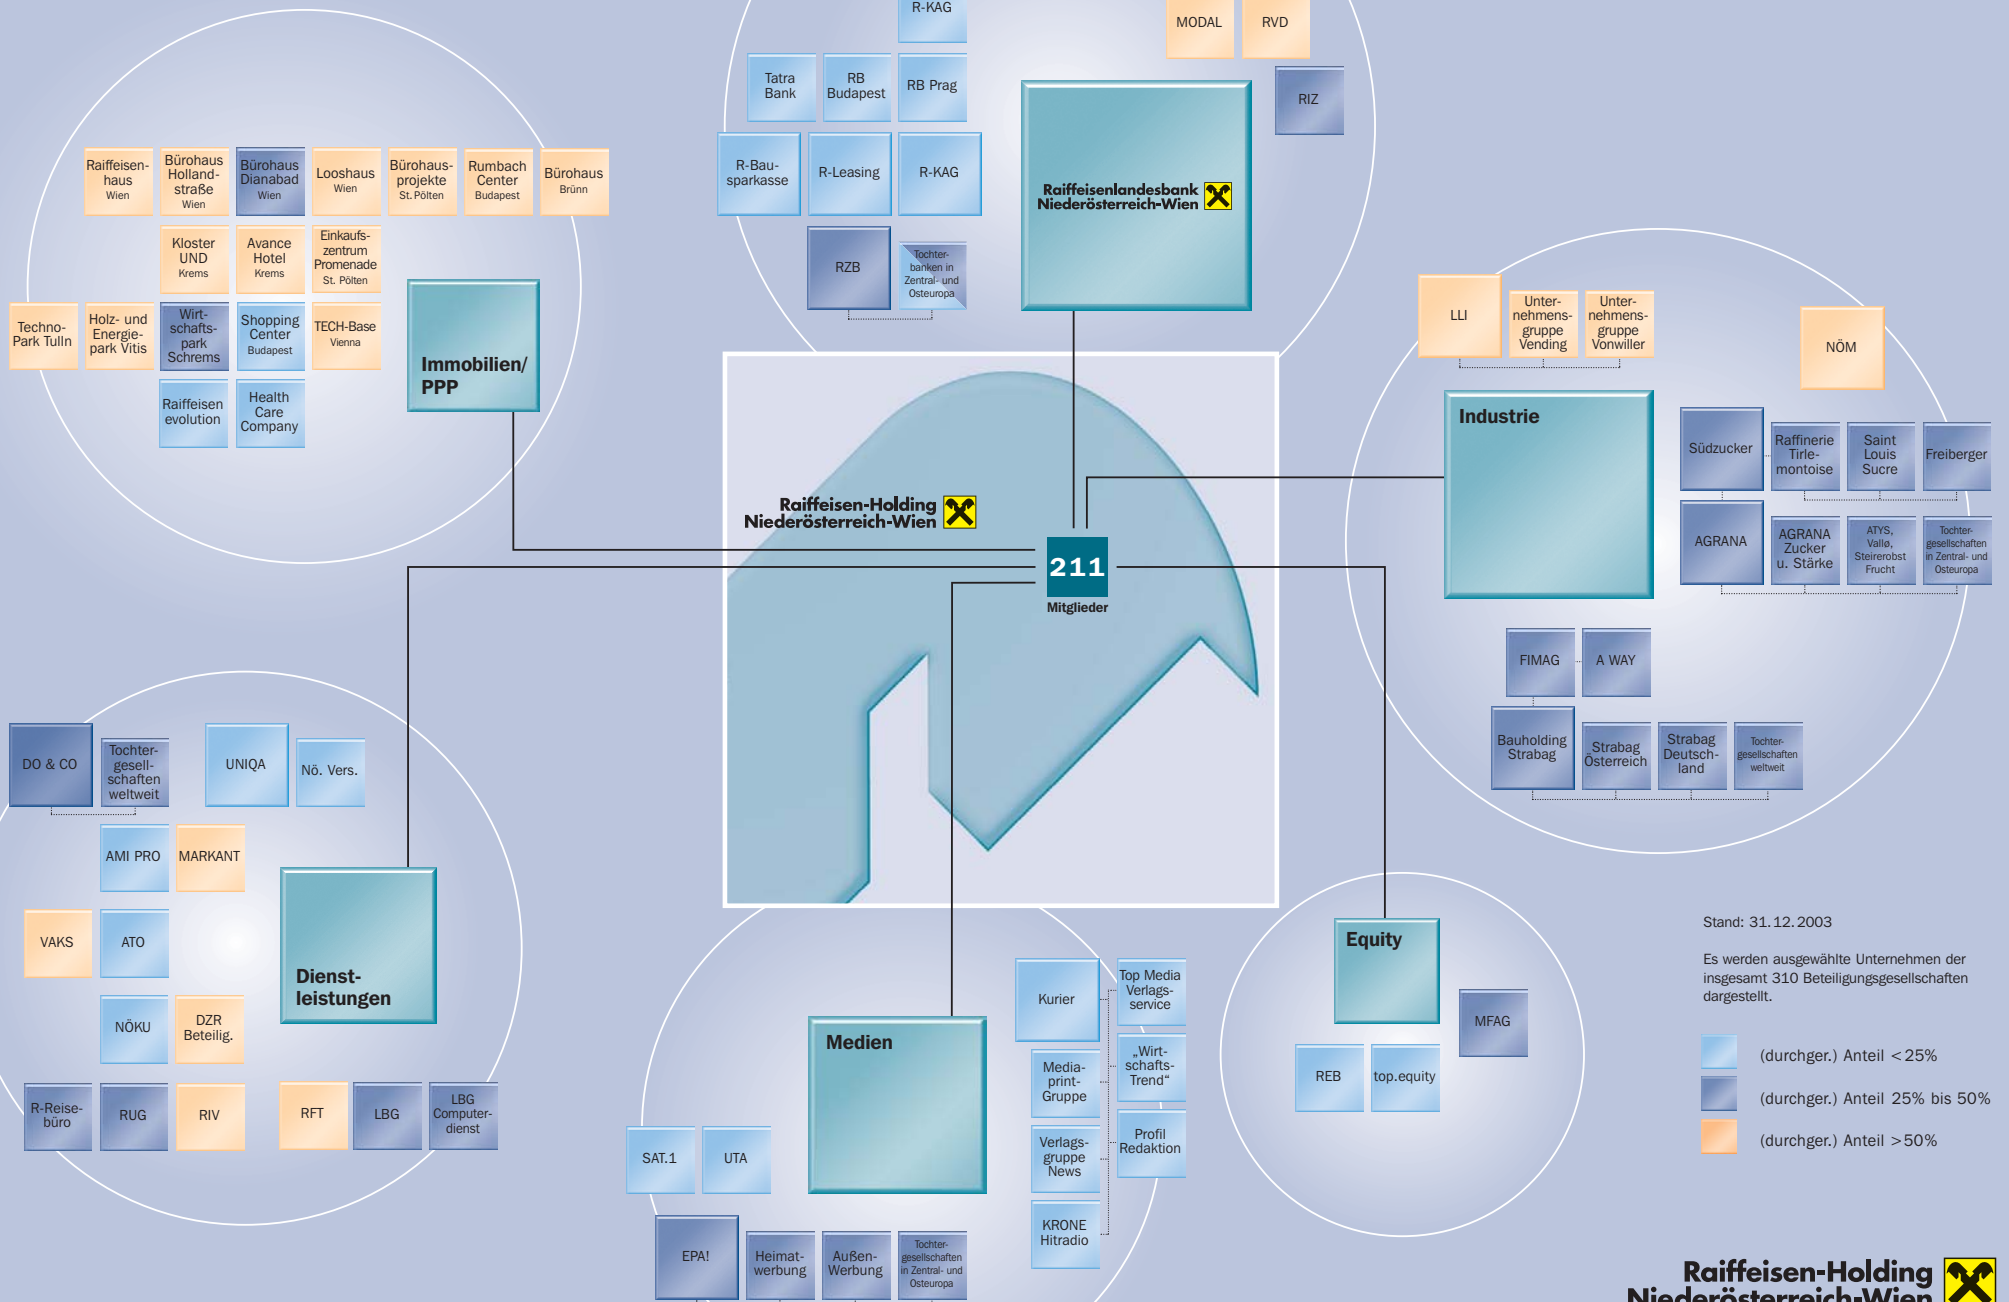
R-KAG
MODAL
RVD
Tatra Bank
RB Budapest
RB Prag
RIZ
R-Bausparkasse
R-Leasing
R-KAG
Raiffeisenlandesbank Niederösterreich-Wien
RZB
Tochterbanken in Zentral- und Osteuropa

Raiffeisenhaus Wien
Bürohaus Hollandstraße Wien
Bürohaus Dianabad Wien
Looshaus Wien
Bürohausprojekte St. Pölten
Rumbach Center Budapest
Bürohaus Brünn
Kloster UND Krems
Avance Hotel Krems
Einkaufszentrum Promenade St. Pölten
Techno-Park Tulln
Holz- und Energiepark Vitis
Wirtschaftspark Schrems
Shopping Center Budapest
TECH-Base Vienna
Immobilien/ PPP
Raiffeisen evolution
Health Care Company

LLI
Unternehmensgruppe Vending
Unternehmensgruppe Vonwiller
NÖM
Industrie
Südzucker
Raffinerie Tirlemontoise
Saint Louis Sucre
Freiberger
AGRANA
AGRANA Zucker u. Stärke
ATYS, Vallø, Steirerobst Frucht
Tochtergesellschaften in Zentral- und Osteuropa
FIMAG
A WAY
Bauholding Strabag
Strabag Österreich
Strabag Deutschland
Tochtergesellschaften weltweit

Raiffeisen-Holding Niederösterreich-Wien
211
Mitglieder

DO & CO
Tochtergesellschaften weltweit
UNIQA
Nö. Vers.
AMI PRO
MARKANT
VAKS
ATO
Dienstleistungen
NÖKU
DZR Beteilig.
R-Reisebüro
RUG
RIV
RFT
LBG
LBG Computerdienst

Kurier
Top Media Verlagsservice
Mediaprint-Gruppe
„Wirtschafts-Trend“
Medien
Verlagsgruppe News
Profil Redaktion
SAT.1
UTA
KRONE Hitradio
EPA!
Heimatwerbung
Außen-Werbung
Tochtergesellschaften in Zentral- und Osteuropa

Equity
MFAG
REB
top.equity

Stand: 31.12.2003

Es werden ausgewählte Unternehmen der insgesamt 310 Beteiligungsgesellschaften dargestellt.

(durchger.) Anteil < 25%
(durchger.) Anteil 25% bis 50%
(durchger.) Anteil > 50%

Raiffeisen-Holding Niederösterreich-Wien